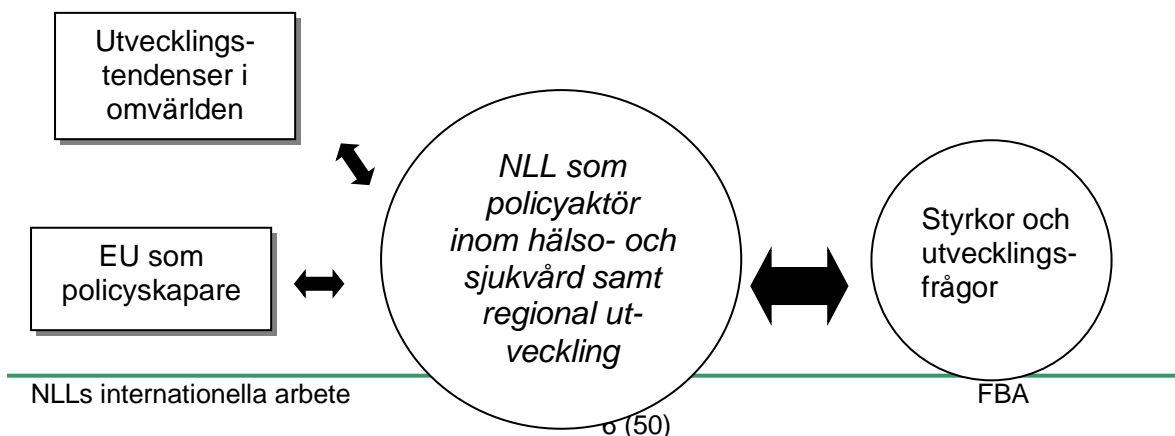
Utvecklingstendenser i omvärlden

EU som policyskapare

*NLL som policyaktör inom hälso- och sjukvård samt regional utveckling*

Styrkor och utvecklingsfrågor

NLLs internationella arbete

FBA

6 (50)